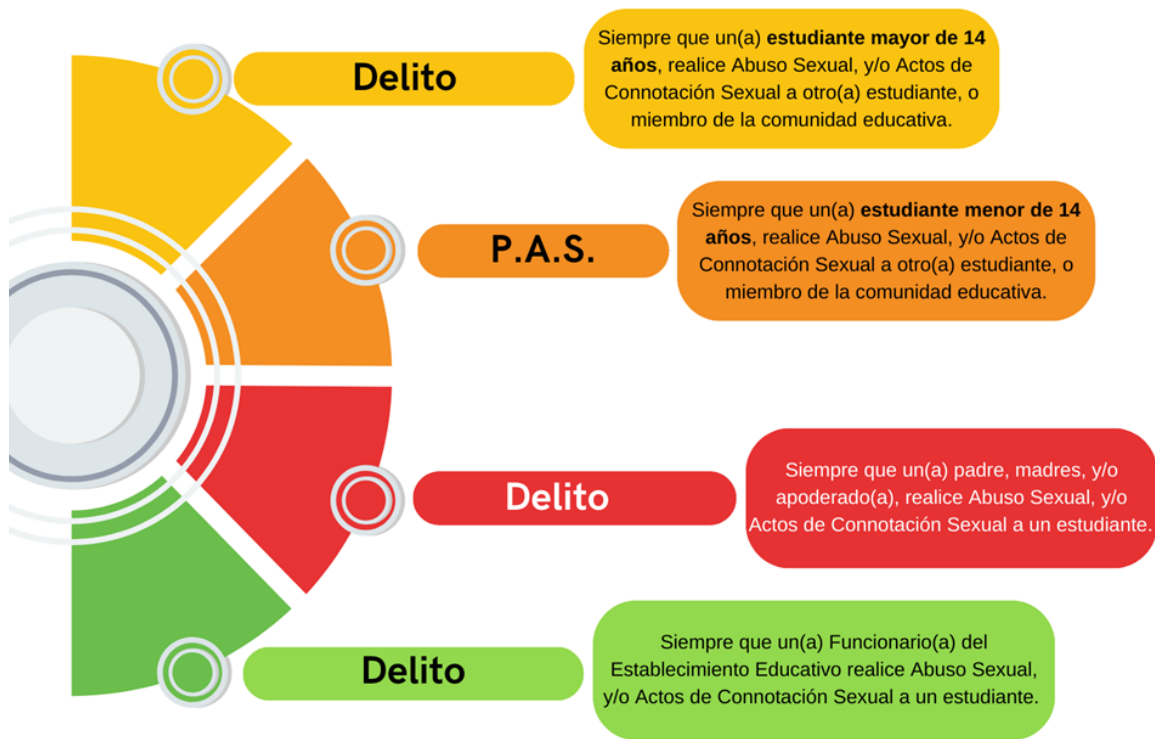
Delito

Siempre que un(a) estudiante mayor de 14 años, realice Abuso Sexual, y/o Actos de Connotación Sexual a otro(a) estudiante, o miembro de la comunidad educativa.

P.A.S.

Siempre que un(a) estudiante menor de 14 años, realice Abuso Sexual, y/o Actos de Connotación Sexual a otro(a) estudiante, o miembro de la comunidad educativa.

Delito

Siempre que un(a) padre, madres, y/o apoderado(a), realice Abuso Sexual, y/o Actos de Connotación Sexual a un estudiante.

Delito

Siempre que un(a) Funcionario(a) del Establecimiento Educativo realice Abuso Sexual, y/o Actos de Connotación Sexual a un estudiante.